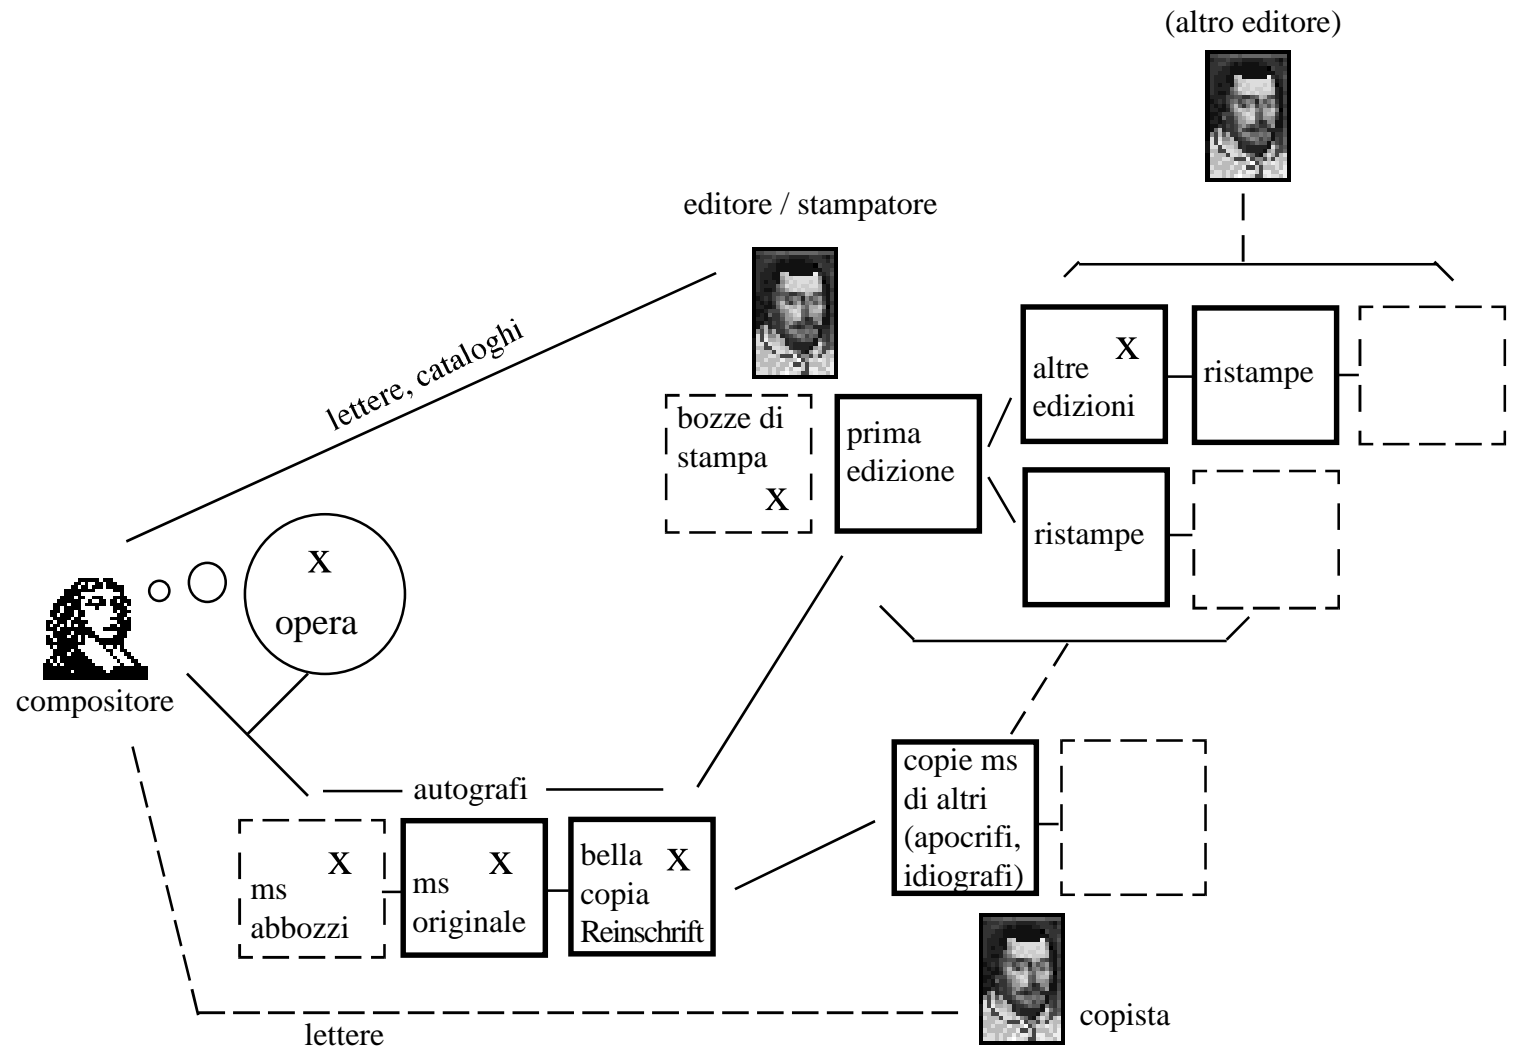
(altro editore)

editore / stampatore

lettere, cataloghi

bozze di stampa X

prima edizione

altre edizioni X

ristampe

ristampe

X opera

compositore

autografi

ms abbozzi X

ms originale X

bella copia Reinschrift X

copie ms di altri (apocrifi, idiografi)

copista

lettere